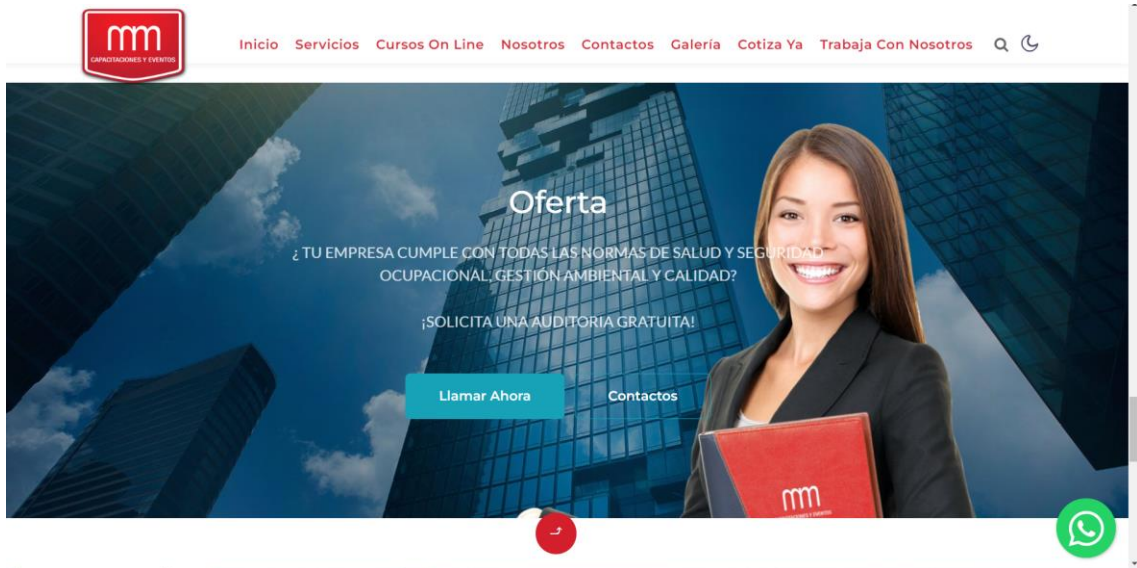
mm
CAPACITACIONES Y EVENTOS

Inicio Servicios Cursos On Line Nosotros Contactos Galería Cotiza Ya Trabaja Con Nosotros

Oferta

¿ TU EMPRESA CUMPLE CON TODAS LAS NORMAS DE SALUD Y SEGURIDAD OCUPACIONAL, GESTIÓN AMBIENTAL Y CALIDAD?

¡SOLICITA UNA AUDITORIA GRATUITA!

Llamar Ahora

Contactos

mm
CAPACITACIONES Y EVENTOS